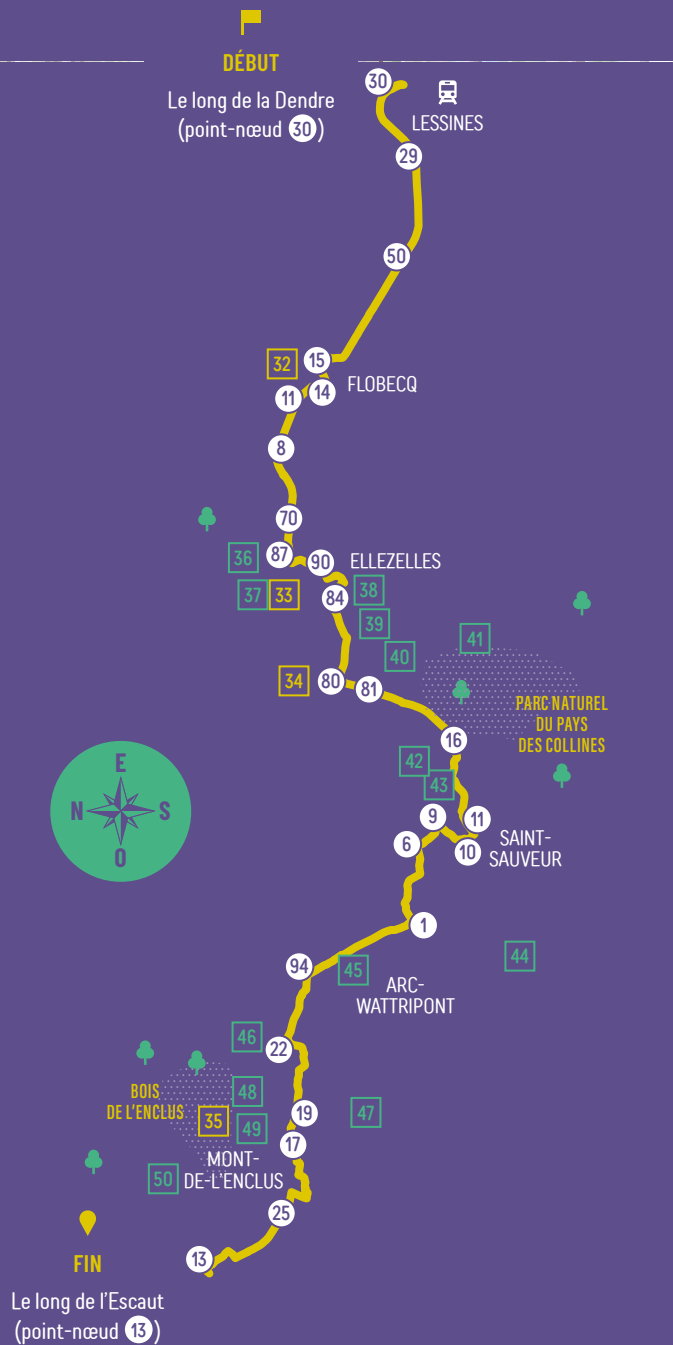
DÉBUT
Le long de la Dendre (point-nœud 30)

30
LESSINES
29
50
32
15
FLOBECQ
11
14
8
70
36
87
90
ELLEZELLES
37
33
84
38
39
40
41
34
80
81
PARC NATUREL DU PAYS DES COLLINES
16
42
43
E
N
S
O
9
11
6
10
SAINT-SAUVEUR
1
94
45
ARC-WATTRIPONT
44
46
22
BOIS DE L'ENCLUS
48
35
49
19
47
17
MONT-DE-L'ENCLUS
50
25
13
FIN
Le long de l'Escaut (point-nœud 13)